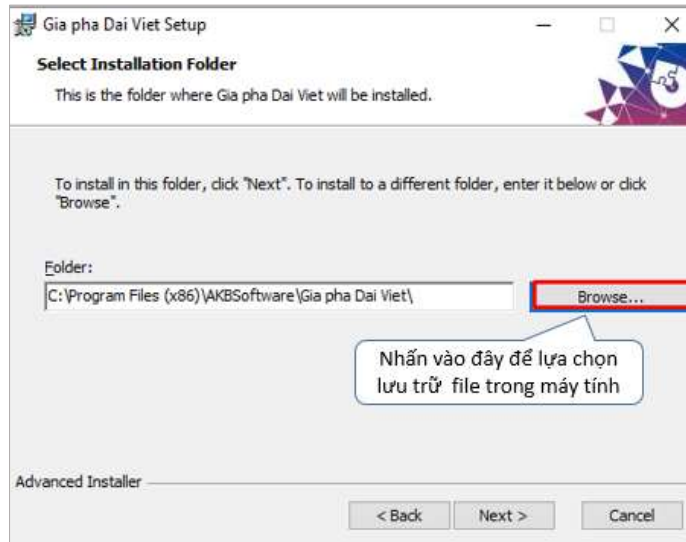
Gia pha Dai Viet Setup

Select Installation Folder

This is the folder where Gia pha Dai Viet will be installed.

To install in this folder, click "Next". To install to a different folder, enter it below or click "Browse".

Folder:

C:\Program Files (x86)\AKBSoftware\Gia pha Dai Viet\

Browse...

Nhấn vào đây để lựa chọn lưu trữ file trong máy tính

Advanced Installer

< Back

Next >

Cancel